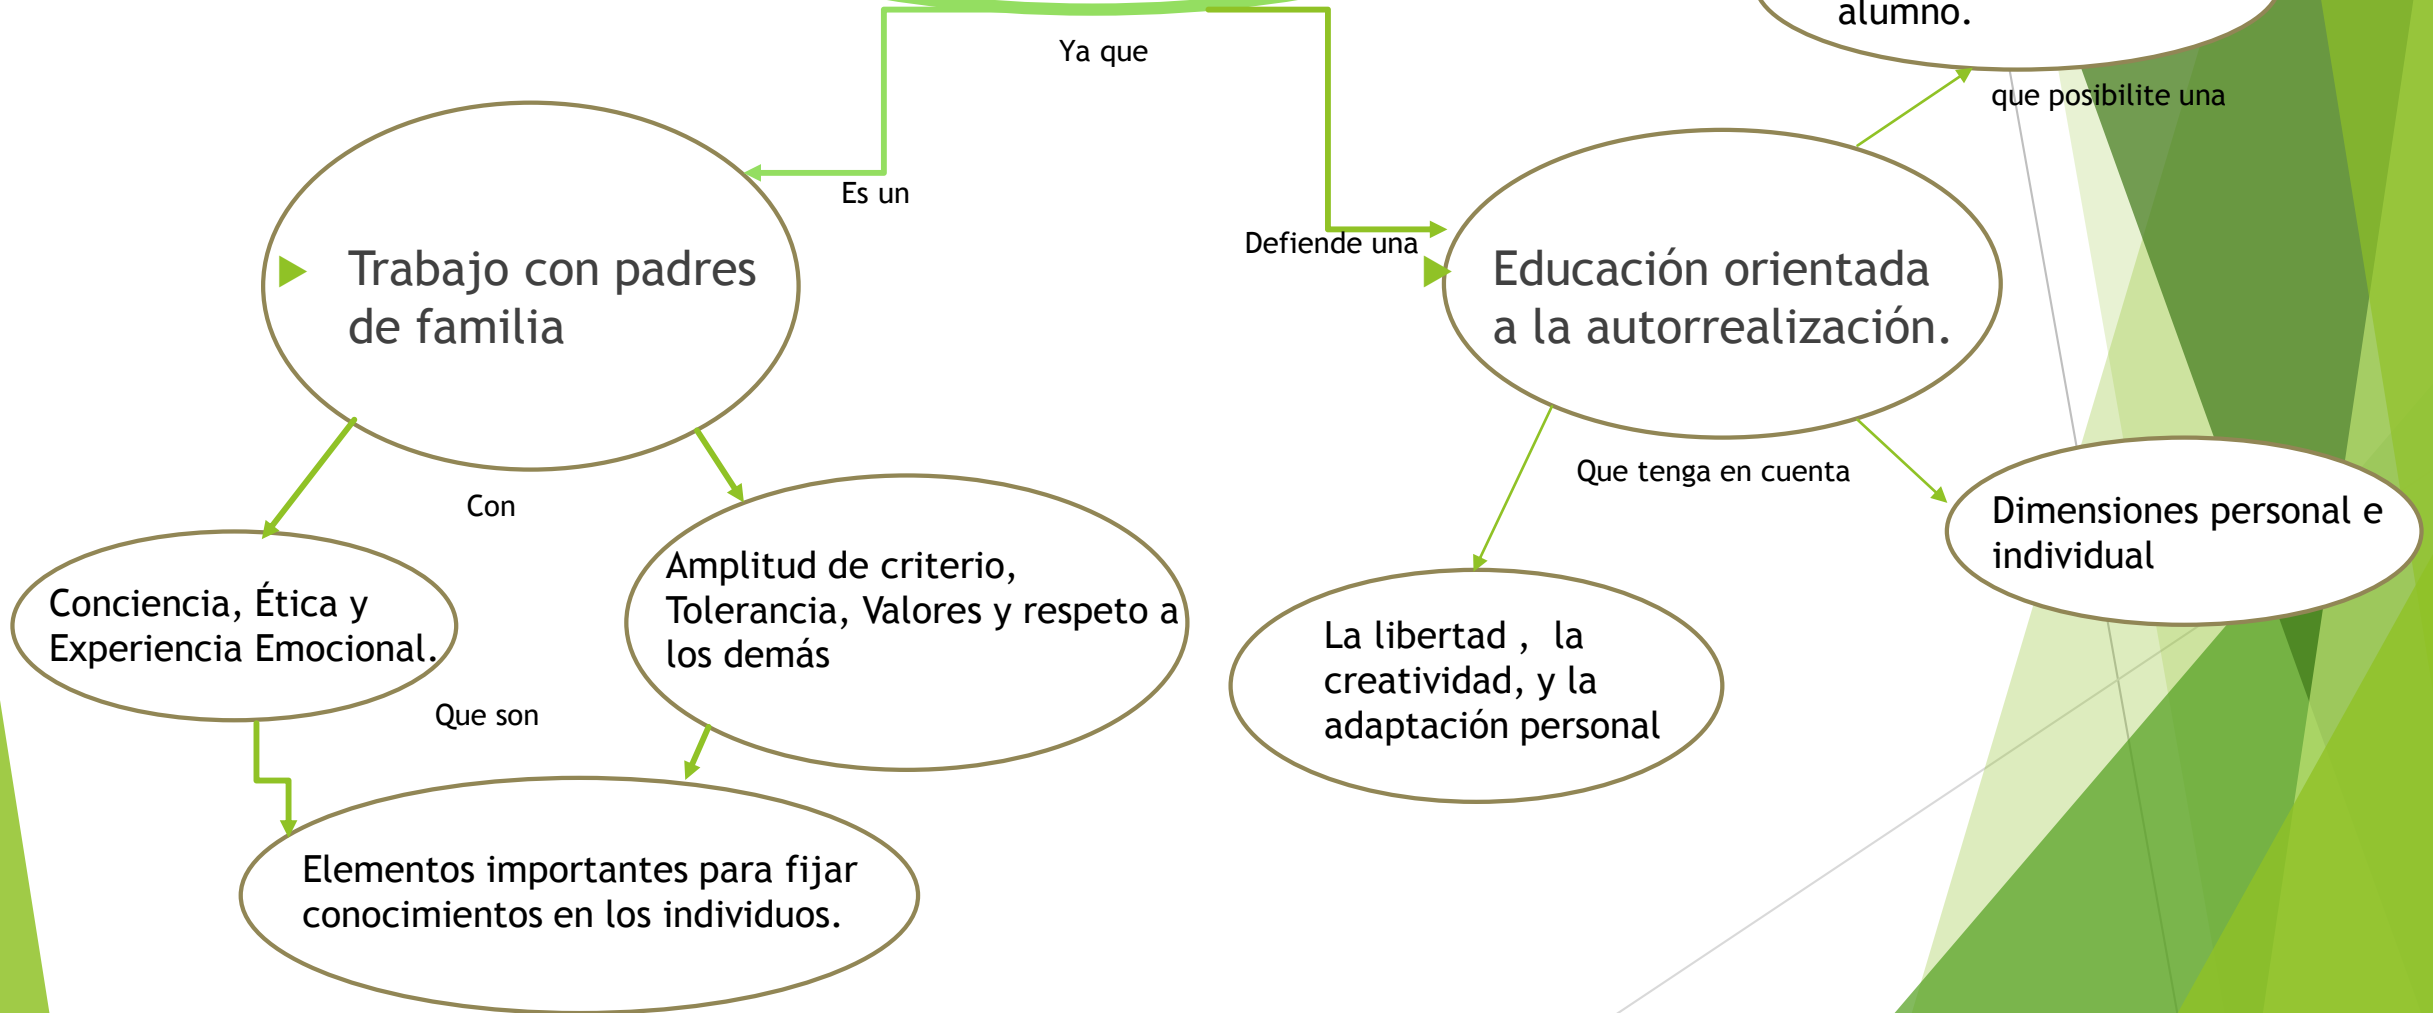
alumno.

Ya que

que posibilite una

Es un

Defiende una

Trabajo con padres de familia

Educación orientada a la autorrealización.

Con

Que tenga en cuenta

Dimensiones personal e individual

Conciencia, Ética y Experiencia Emocional.

Amplitud de criterio, Tolerancia, Valores y respeto a los demás

La libertad , la creatividad, y la adaptación personal

Que son

Elementos importantes para fijar conocimientos en los individuos.